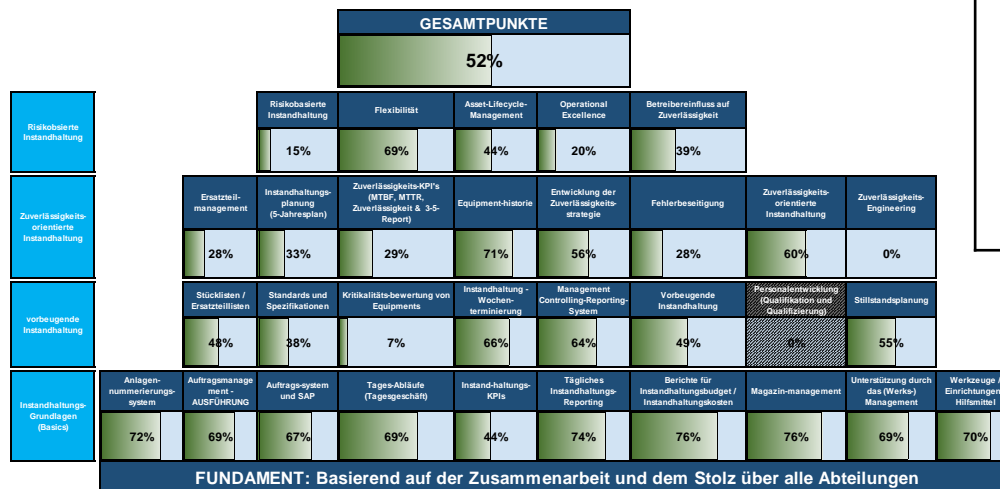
GESAMTPUNKTE

52%

Risikobsierte Instandhaltung

Risikobasierte Instandhaltung
15%

Flexibilität
69%

Asset-Lifecycle-Management
44%

Operational Excellence
20%

Betreibereinfluss auf Zuverlässigkeit
39%

Zuverlässigkeits-orientierte Instandhaltung

Ersatzteil-management
28%

Instandhaltungs-planung (5-Jahresplan)
33%

Zuverlässigkeits-KPI's (MTBF, MTTR, Zuverlässigkeit & 3-5-Report)
29%

Equipment-historie
71%

Entwicklung der Zuverlässigkeits-strategie
56%

Fehlerbeseitigung
28%

Zuverlässigkeits-orientierte Instandhaltung
60%

Zuverlässigkeits-Engineering
0%

vorbeugende Instandhaltung

Stücklisten / Ersatzteillisten
48%

Standards und Spezifikationen
38%

Kritikalitäts-bewertung von Equipments
7%

Instandhaltung - Wochen-terminierung
66%

Management Controlling-Reporting-System
64%

Vorbeugende Instandhaltung
49%

Personalentwicklung (Qualifikation und Qualifizierung)
0%

Stillstandsplanung
55%

Instandhaltungs-Grundlagen (Basics)

Anlagen-nummerierungs-system
72%

Auftragsmanagement - AUSFÜHRUNG
69%

Auftrags-system und SAP
67%

Tages-Abläufe (Tagesgeschäft)
69%

Instand-haltungs-KPIs
44%

Tägliches Instandhaltungs-Reporting
74%

Berichte für Instandhaltungsbudget / Instandhaltungskosten
76%

Magazin-management
76%

Unterstützung durch das (Werks-) Management
69%

Werkzeuge / Einrichtungen Hilfsmittel
70%

FUNDAMENT: Basierend auf der Zusammenarbeit und dem Stolz über alle Abteilungen